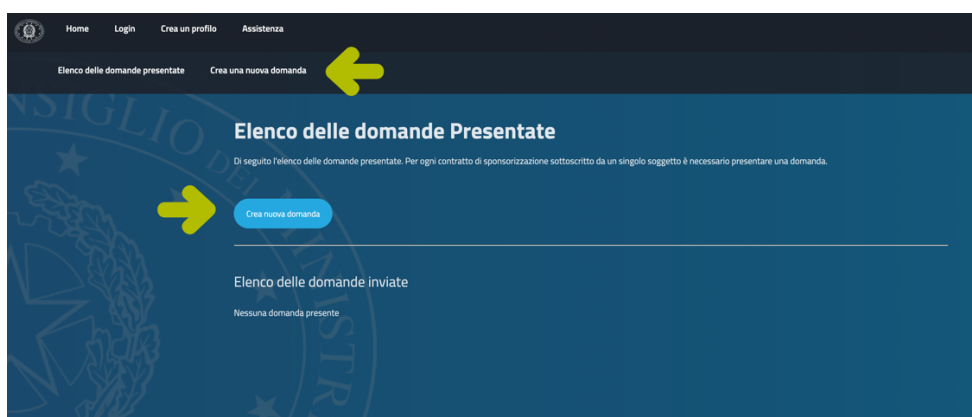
Home Login Crea un profilo Assistenza

Elenco delle domande presentate Crea una nuova domanda

Elenco delle domande Presentate

Di seguito l'elenco delle domande presentate. Per ogni contratto di sponsorizzazione sottoscritto da un singolo soggetto è necessario presentare una domanda.

Crea nuova domanda

Elenco delle domande inviate

Nessuna domanda presente